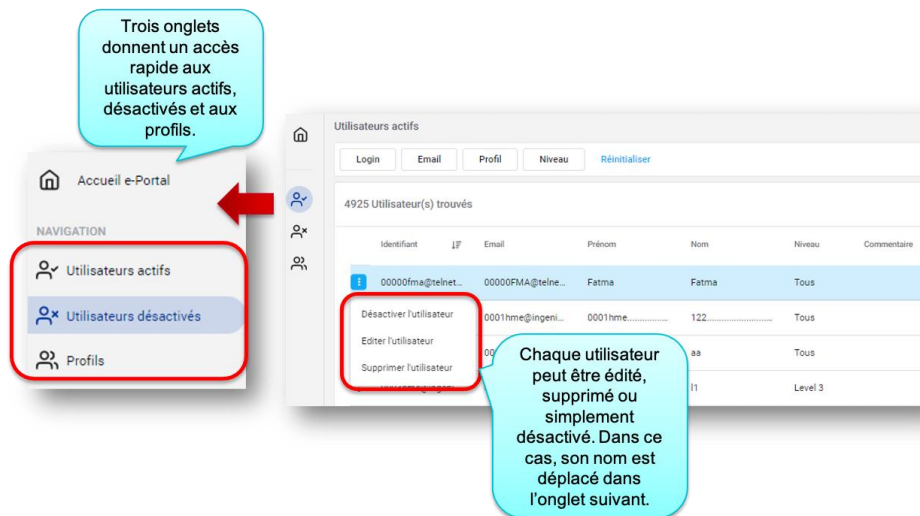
Trois onglets donnent un accès rapide aux utilisateurs actifs, désactivés et aux profils.

Accueil e-Portal

NAVIGATION

Utilisateurs actifs

Utilisateurs désactivés

Profils

Utilisateurs actifs

Login | Email | Profil | Niveau | Réinitialiser

4925 Utilisateur(s) trouvés

| Identifiant | Email | Prénom | Nom | Niveau | Commentaire |
|---|---|---|---|---|---|
| 00000fma@telnet... | 00000FMA@telne... | Fatma | Fatma | Tous | |
| | 0001hme@ingeni... | 0001hme.............. | 122.......................... | Tous | |
| | 00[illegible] | | aa | Tous | |
| | | | l1 | Level 3 | |

Désactiver l'utilisateur

Editer l'utilisateur

Supprimer l'utilisateur

Chaque utilisateur peut être édité, supprimé ou simplement désactivé. Dans ce cas, son nom est déplacé dans l'onglet suivant.